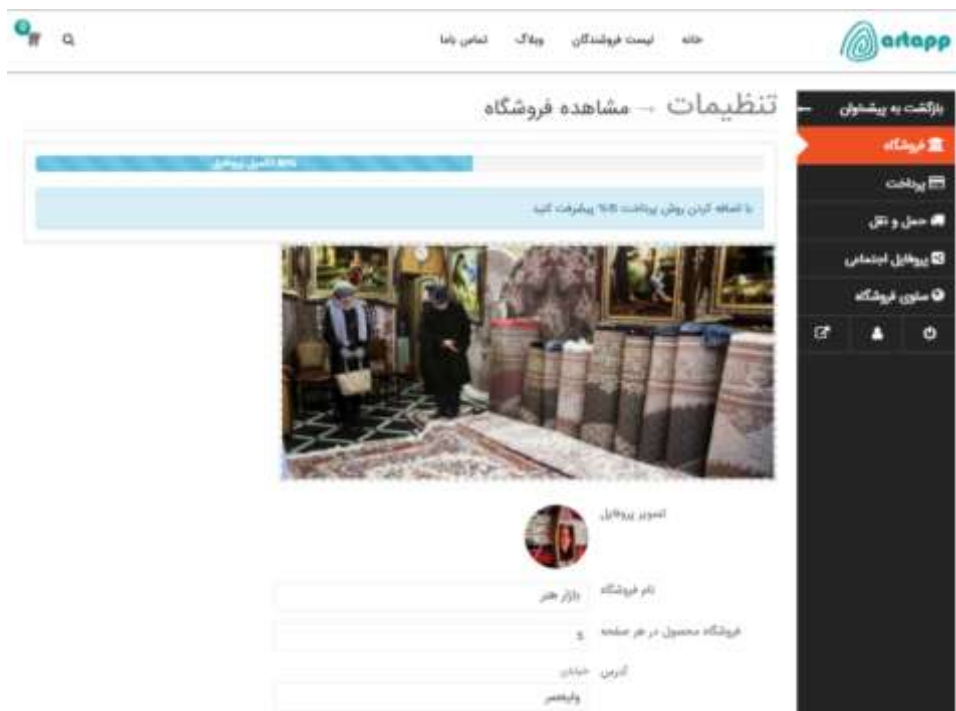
artapp

خانه لیست فروشندگان وبلاگ تماس باما

0

تنظیمات → مشاهده فروشگاه

بازگشت به پیشخوان
فروشگاه
پرداخت
حمل و نقل
پروفایل اجتماعی
سئوی فروشگاه

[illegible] تکمیل پروفایل

با اضافه کردن روش پرداخت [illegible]% پیشرفت کنید

تصویر پروفایل

نام فروشگاه
بازار هنر

فروشگاه محصول در هر صفحه
5

آدرس
خیابان
ولیعصر